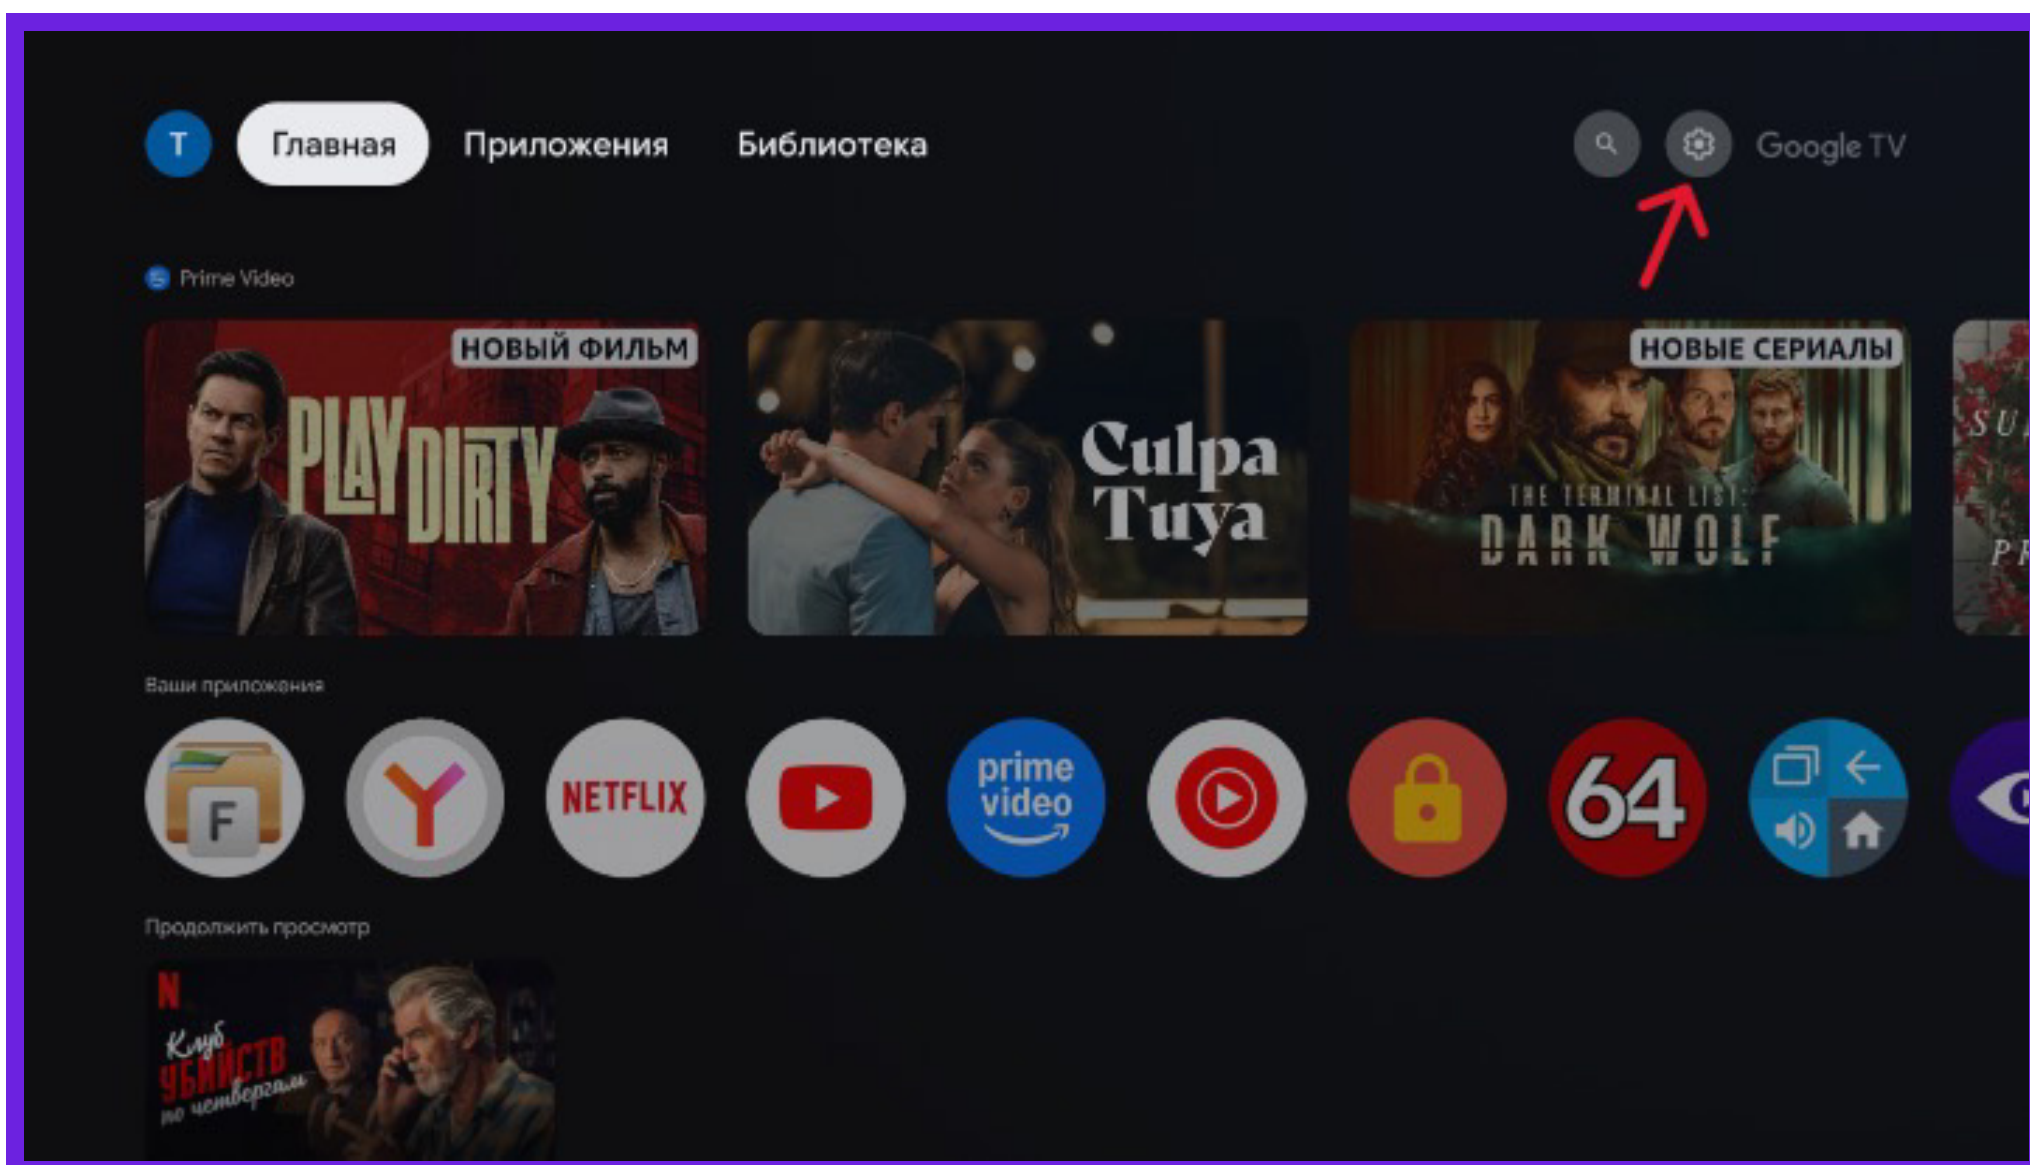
T Главная Приложения Библиотека

Google TV

Prime Video

НОВЫЙ ФИЛЬМ

PLAY DIRTY

Culpa Tuya

НОВЫЕ СЕРИАЛЫ

THE TERMINAL LIST: DARK WOLF

SU

PR

Ваши приложения

F

NETFLIX

prime video

64

Продолжить просмотр

N

Клуб убийств по четвергам